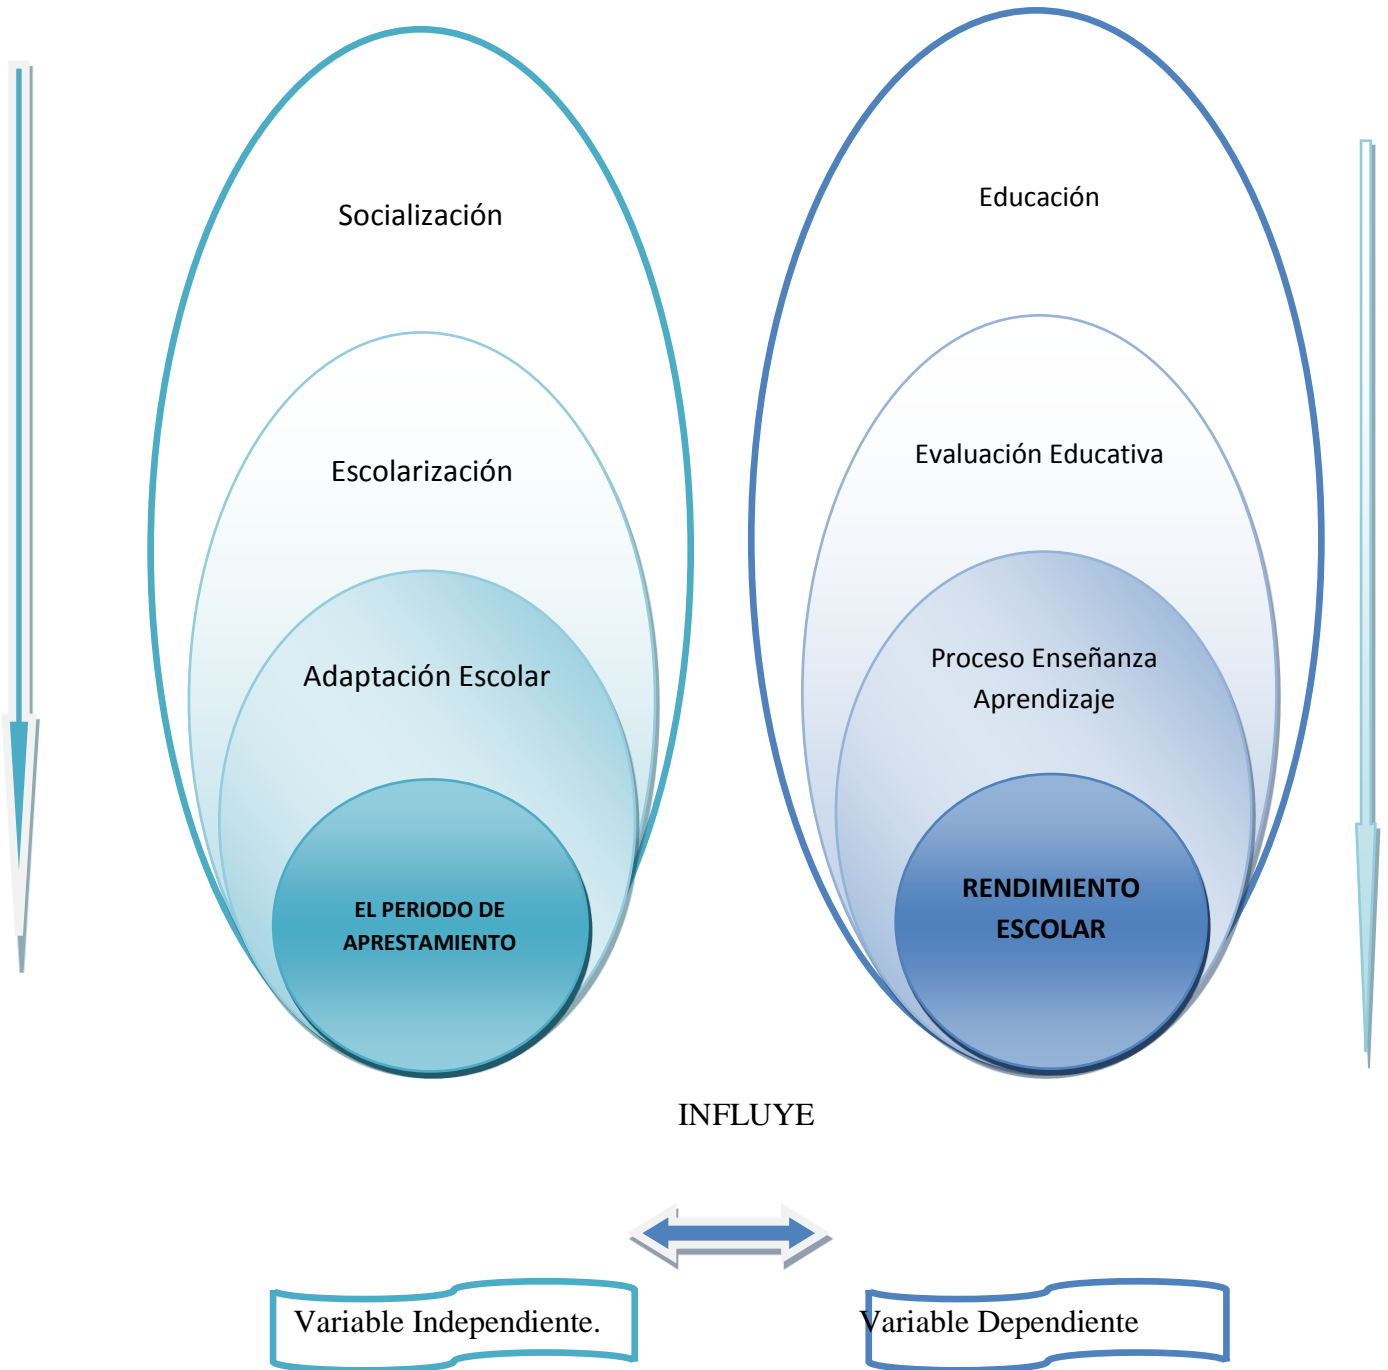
Socialización

Escolarización

Adaptación Escolar

EL PERIODO DE APRESTAMIENTO

Educación

Evaluación Educativa

Proceso Enseñanza Aprendizaje

RENDIMIENTO ESCOLAR

INFLUYE

Variable Independiente.

Variable Dependiente